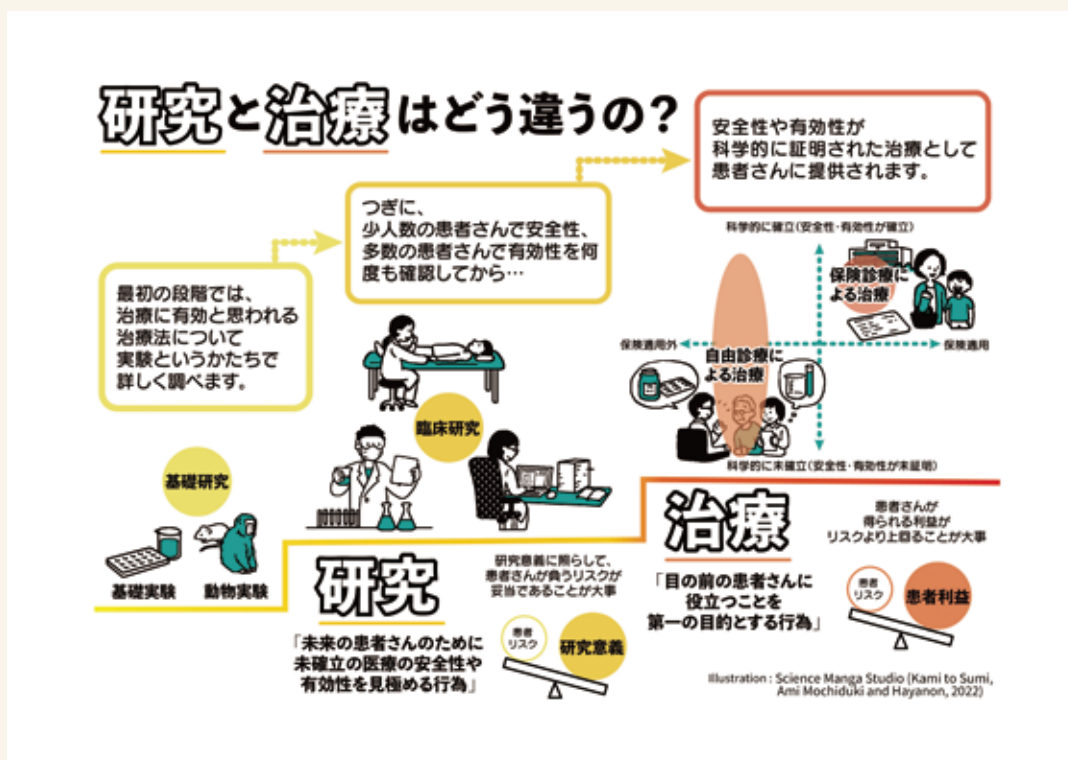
研究と治療はどう違うの？

最初の段階では、治療に有効と思われる治療法について実験というかたちで詳しく調べます。

つぎに、少人数の患者さんで安全性、多数の患者さんで有効性を何度も確認してから…

安全性や有効性が科学的に証明された治療として患者さんに提供されます。

科学的に確立（安全性・有効性が確立）

保険診療による治療

保険適用外

保険適用

自由診療による治療

科学的に未確立（安全性・有効性が未証明）

臨床研究

基礎研究

基礎実験

動物実験

研究

「未来の患者さんのために未確立の医療の安全性や有効性を見極める行為」

研究意義に照らして、患者さんが負うリスクが妥当であることが大事

患者リスク

研究意義

治療

「目の前の患者さんに役立つことを第一の目的とする行為」

患者さんが得られる利益がリスクより上回ることが大事

患者リスク

患者利益

Illustration : Science Manga Studio (Kami to Sumi, Ami Mochiduki and Hayanon, 2022)